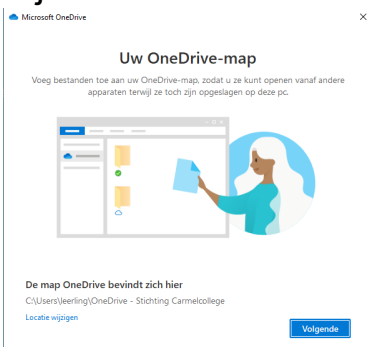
Microsoft OneDrive

×

Uw OneDrive-map

Voeg bestanden toe aan uw OneDrive-map, zodat u ze kunt openen vanaf andere apparaten terwijl ze toch zijn opgeslagen op deze pc.

De map OneDrive bevindt zich hier

C:\Users\leerling\OneDrive - Stichting Carmelcollege

Locatie wijzigen

Volgende